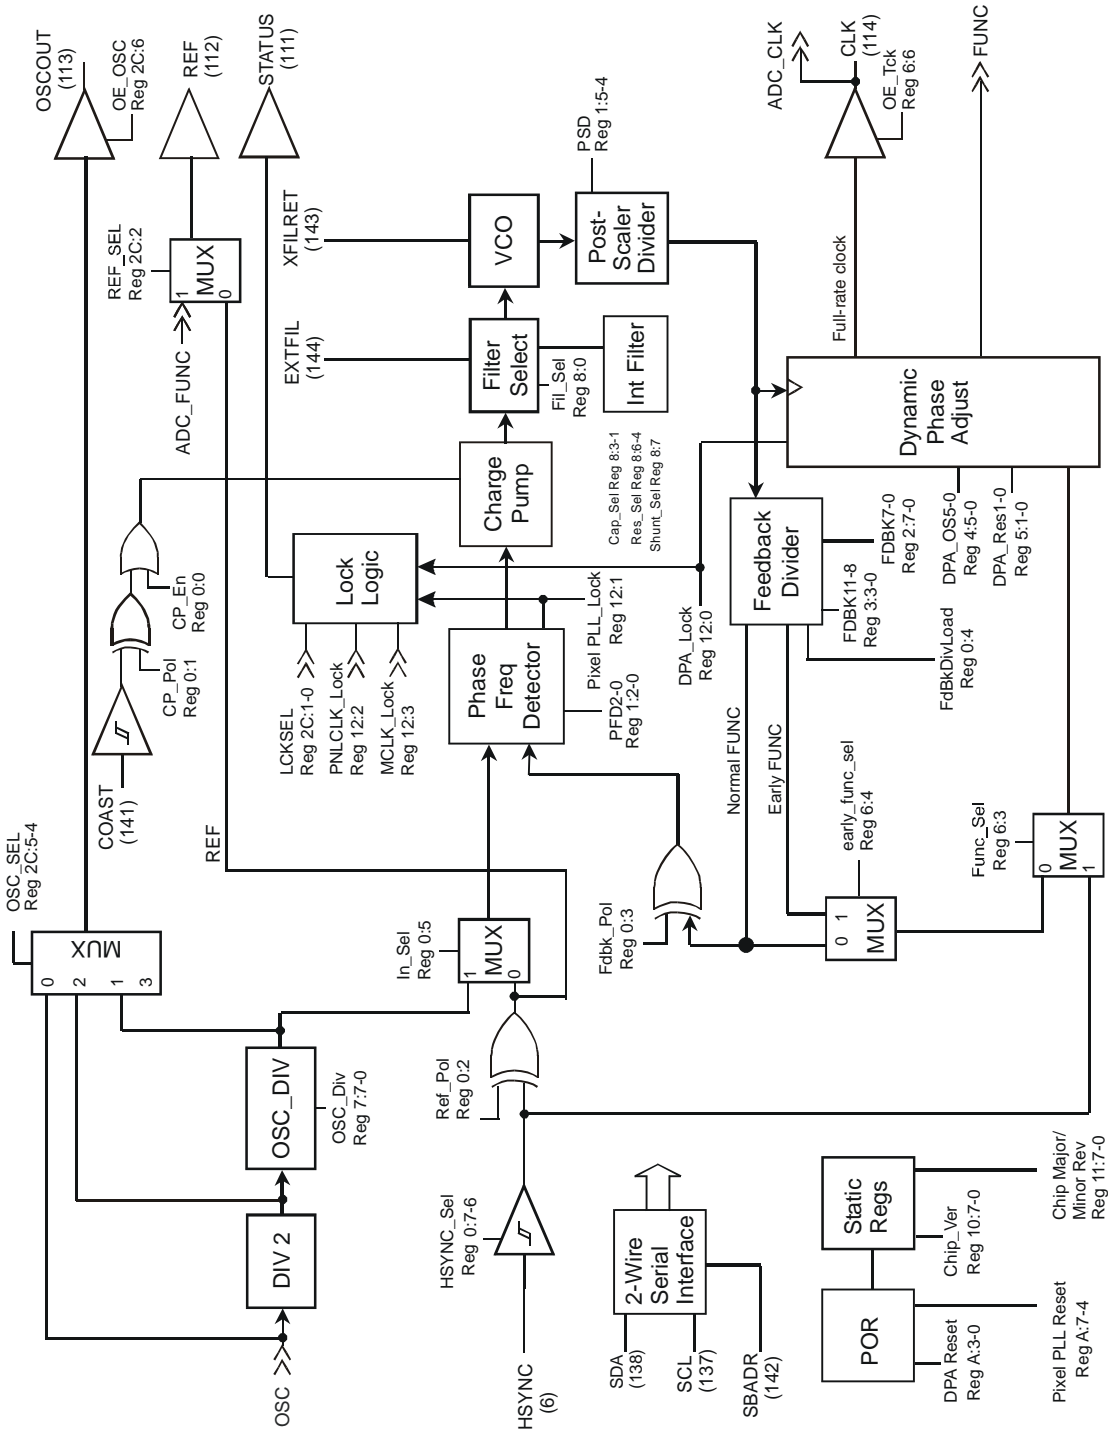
OSCOUT (113)
OE_OSC Reg 2C:6
REF (112)
STATUS (111)
REF_SEL Reg 2C:2
MUX
1
0
ADC_FUNC
XFILRET (143)
EXTFIL (144)
VCO
PSD Reg 1:5-4
Post-Scaler Divider
Filter Select
Fil_Sel Reg 8:0
Int Filter
Charge Pump
Cap_Sel Reg 8:3-1
Res_Sel Reg 8:6-4
Shunt_Sel Reg 8:7
ADC_CLK
CLK (114)
OE_Tck Reg 6:6
FUNC
Full-rate clock
Dynamic Phase Adjust
Lock Logic
CP_En Reg 0:0
CP_Pol Reg 0:1
COAST (141)
LCKSEL Reg 2C:1-0
PNLCLK_Lock Reg 12:2
MCLK_Lock Reg 12:3
Phase Freq Detector
Pixel PLL_Lock Reg 12:1
PFD2-0 Reg 1:2-0
DPA_Lock Reg 12:0
Feedback Divider
FDBK7-0 Reg 2:7-0
FDBK11-8 Reg 3:3-0
FdbkDivLoad Reg 0:4
DPA_OS5-0 Reg 4:5-0
DPA_Res1-0 Reg 5:1-0
Normal FUNC
Early FUNC
early_func_sel Reg 6:4
Func_Sel Reg 6:3
MUX
0
1
REF
OSC_SEL Reg 2C:5-4
MUX
0
2
1
3
In_Sel Reg 0:5
MUX
1
0
Fdbk_Pol Reg 0:3
0 1
MUX
OSC_DIV
OSC_Div Reg 7:7-0
Ref_Pol Reg 0:2
DIV 2
OSC
HSYNC_Sel Reg 0:7-6
HSYNC (6)
2-Wire Serial Interface
SDA (138)
SCL (137)
SBADR (142)
Static Regs
Chip_Ver Reg 10:7-0
Chip Major/ Minor Rev Reg 11:7-0
POR
DPA Reset Reg A:3-0
Pixel PLL Reset Reg A:7-4